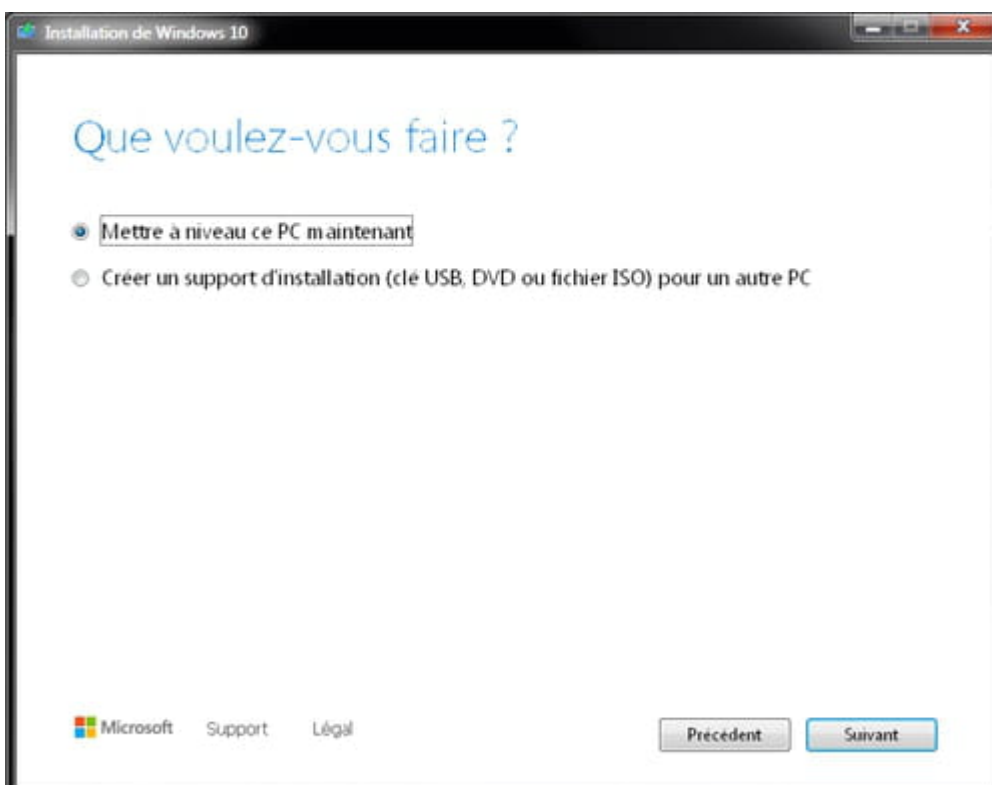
Installation de Windows 10

Que voulez-vous faire ?

Mettre à niveau ce PC maintenant

Créer un support d'installation (clé USB, DVD ou fichier ISO) pour un autre PC

Microsoft Support Légal

Précédent Suivant